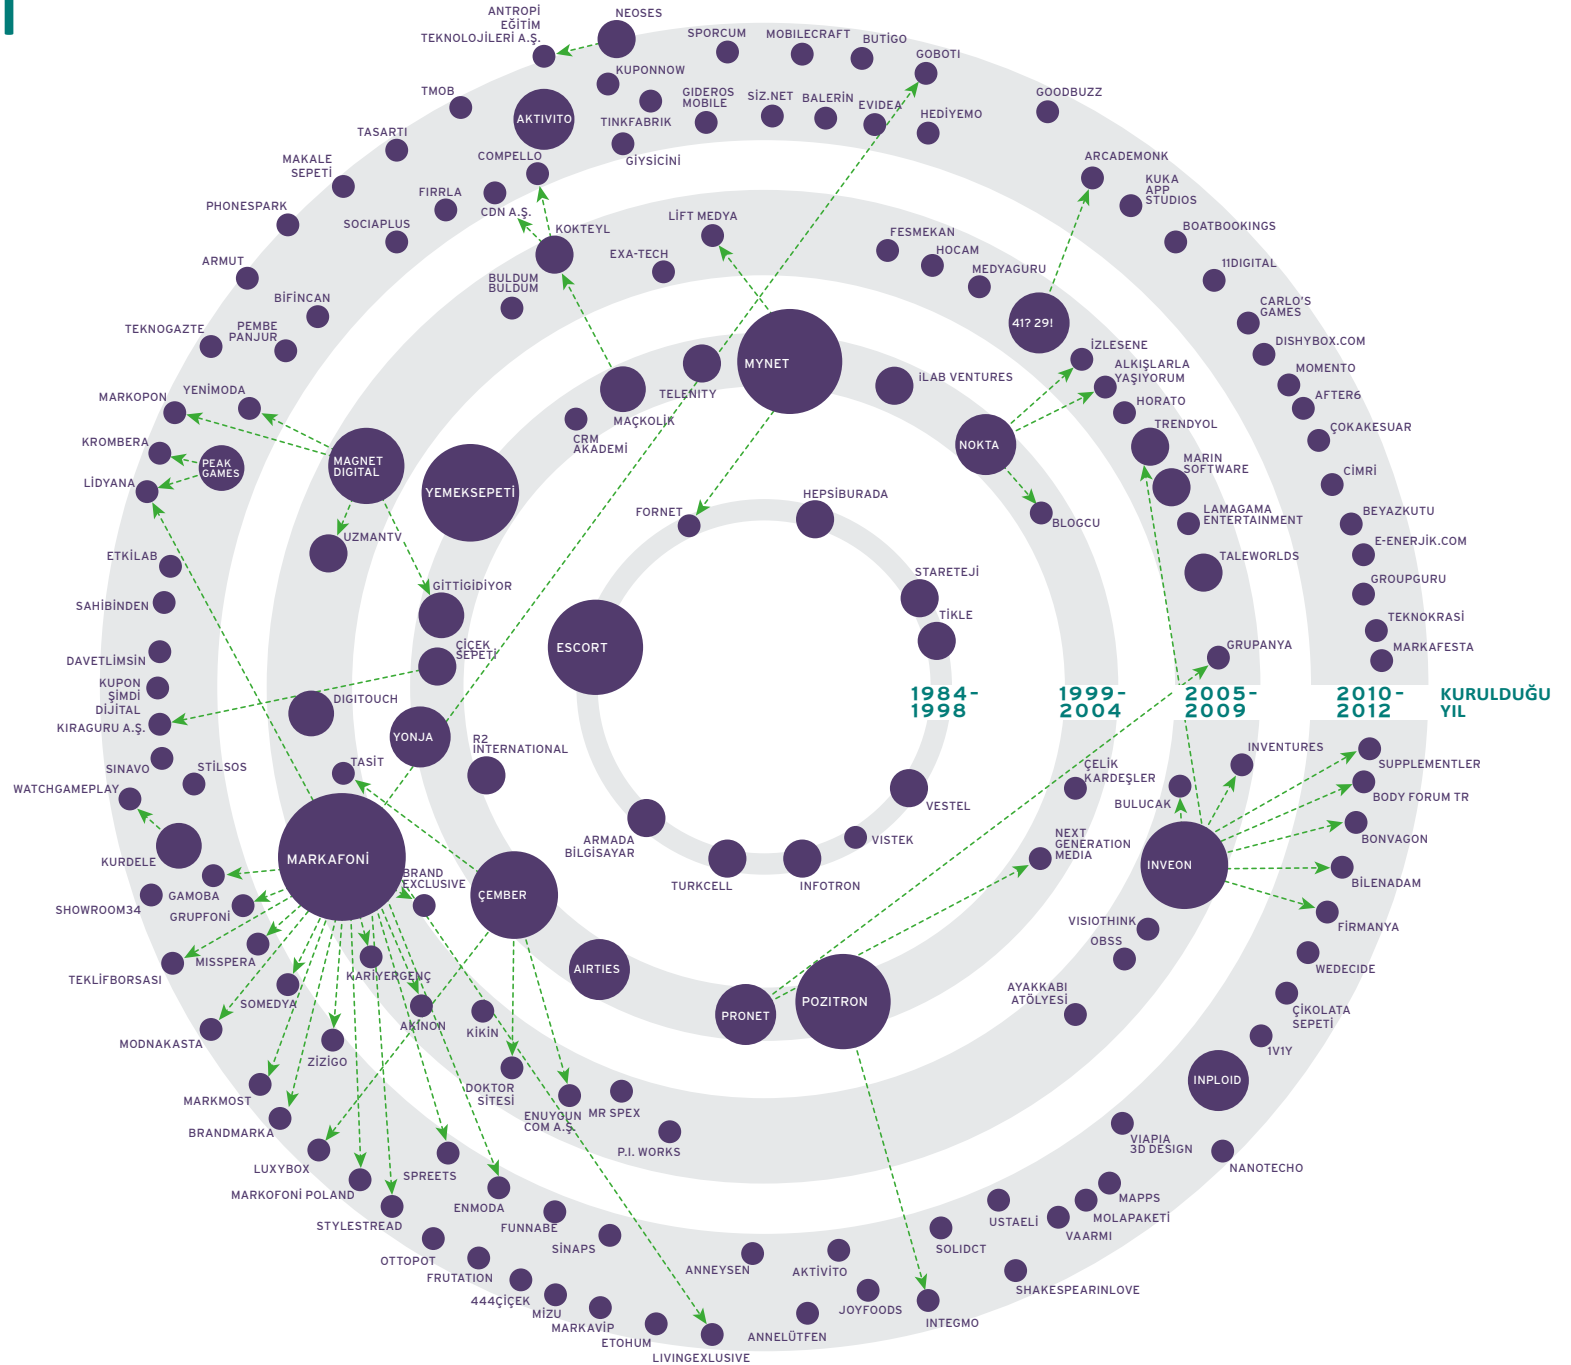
ANTROPİ EĞİTİM TEKNOLOJİLERİ A.Ş.
NEOSES
SPORCUM
MOBILECRAFT
BUTİGO
GOBOTI
KUPONNOW
TMOB
AKTIVITO
GIDEROS MOBILE
SİZ.NET
BALERİN
EVIDEA
HEDİYEMO
GOODBUZZ
TINKFABRIK
TASARTI
GİYSİCİNİ
COMPELLO
MAKALE SEPETİ
FIRRLA
CDN A.Ş.
ARCADEMONK
KUKA APP STUDIOS
PHONESPARK
SOCIAPLUS
KOKTEYL
LİFT MEDYA
BOATBOOKINGS
FESMEKAN
HOCAM
ARMUT
EXA-TECH
MEDYAGURU
11DIGITAL
BİFİNCAN
BULDUM BULDUM
CARLO'S GAMES
41? 29!
TEKNOGAZTE
PEMBE PANJUR
DISHYBOX.COM
İZLESENE
MYNET
MOMENTO
ALKIŞLARLA YAŞIYORUM
TELENITY
İLAB VENTURES
AFTER6
YENİMODA
HORATO
MARKOPON
MAÇKOLİK
ÇOKAKESUAR
CRM AKADEMİ
TRENDYOL
KROMBERA
NOKTA
MAGNET DIGITAL
PEAK GAMES
CİMRİ
MARIN SOFTWARE
YEMEKSEPETİ
LİDYANA
BLOGCU
LAMAGAMA ENTERTAINMENT
BEYAZKUTU
HEPSİBURADA
FORNET
E-ENERJİK.COM
UZMANTV
TALEWORLDS
ETKİLAB
GROUPGURU
GİTTİGİDİYOR
STARETEJİ
SAHİBİNDEN
TİKLE
TEKNOKRASİ
ESCORT
ÇİÇEK SEPETİ
GRUPANYA
MARKAFESTA
DAVETLİMSİN
1984-1998
1999-2004
2005-2009
2010-2012
KURULDUĞU YIL
KUPON ŞİMDİ
DIGITOUCH
DİJİTAL KIRAGURU A.Ş.
YONJA
R2 INTERNATIONAL
INVENTURES
ÇELİK KARDEŞLER
SUPPLEMENTLER
SINAVO
STİLSOS
TASİT
BULUCAK
BODY FORUM TR
WATCHGAMEPLAY
VESTEL
ARMADA BİLGİSAYAR
VISTEK
NEXT GENERATION MEDIA
BONVAGON
KURDELE
MARKAFONİ
INVEON
BRAND EXCLUSIVE
ÇEMBER
TURKCELL
INFOTRON
BİLENADAM
GAMOBA
SHOWROOM34
GRUPFONİ
VISIOTHINK
FİRMANYA
OBSS
MISSPERA
AIRTIES
TEKLİFBORSASI
KARİYERGENÇ
WEDECIDE
PRONET
POZITRON
AYAKKABI ATÖLYESİ
SOMEDYA
AKINON
ÇİKOLATA SEPETİ
KİKİN
MODNAKASTA
ZİZİGO
1V1Y
DOKTOR SİTESİ
INPLOID
MR SPEX
ENUYGUN COM A.Ş.
MARKMOST
VIAPIA 3D DESIGN
BRANDMARKA
P.I. WORKS
NANOTECHO
LUXYBOX
SPREETS
MAPPS
MARKOFONİ POLAND
MOLAPAKETİ
ENMODA
USTAELİ
STYLESTREAD
FUNNABE
VAARMI
SOLIDCT
SİNAPS
OTTOPOT
ANNEYSEN
AKTİVİTO
FRUTATION
SHAKESPEARINLOVE
444ÇİÇEK
JOYFOODS
MİZU
INTEGMO
MARKAVİP
ETOHUM
ANNELÜTFEN
LIVINGEXLUSIVE